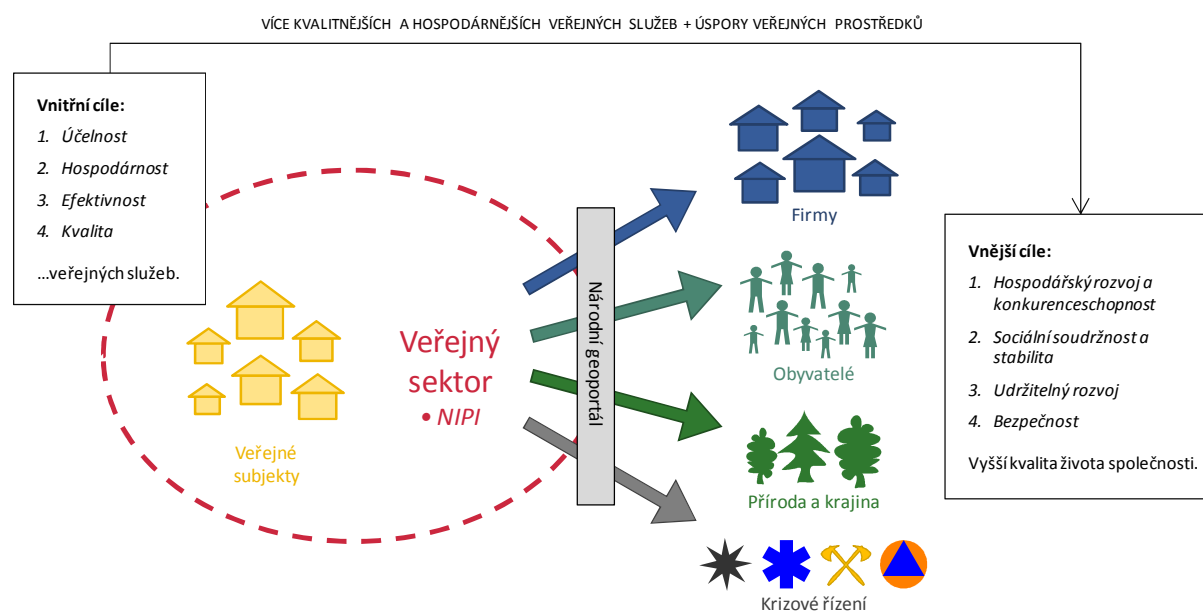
VÍCE KVALITNĚJŠÍCH A HOSPODÁRNĚJŠÍCH VEŘEJNÝCH SLUŽEB + ÚSPORY VEŘEJNÝCH PROSTŘEDKŮ

Vnitřní cíle:
1. Účelnost
2. Hospodárnost
3. Efektivnost
4. Kvalita
...veřejných služeb.

Veřejné subjekty

Veřejný sektor
• NIPI

Národní geoportál

Firmy

Obyvatelé

Příroda a krajina

Krizové řízení

Vnější cíle:
1. Hospodářský rozvoj a konkurenceschopnost
2. Sociální soudržnost a stabilita
3. Udržitelný rozvoj
4. Bezpečnost
Vyšší kvalita života společnosti.